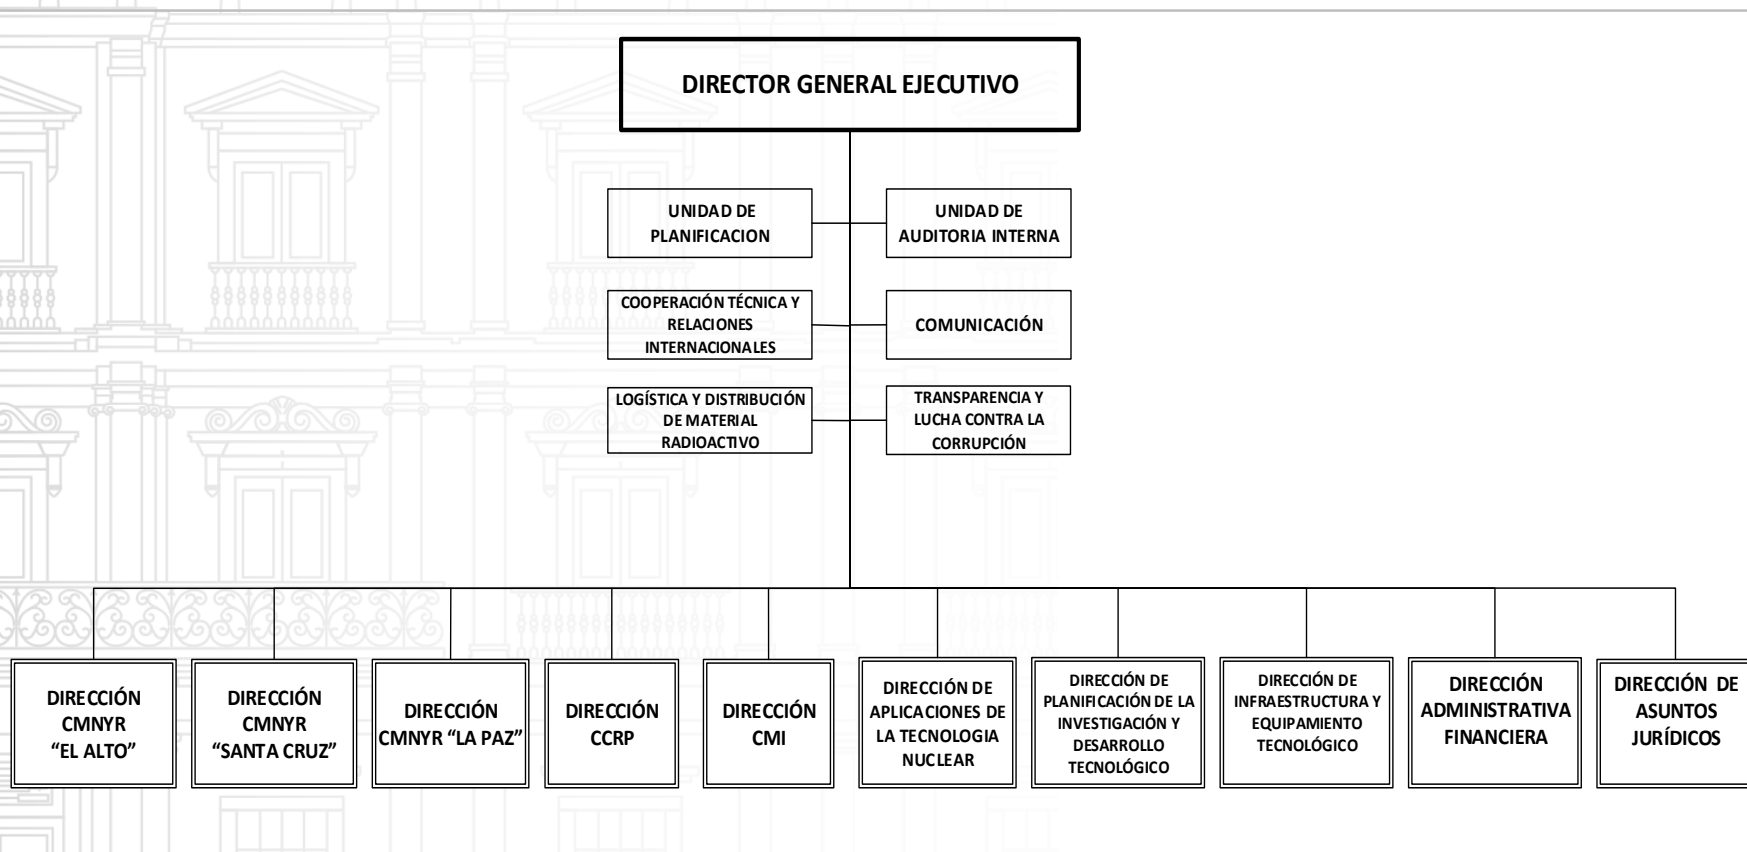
DIRECTOR GENERAL EJECUTIVO

UNIDAD DE PLANIFICACION

UNIDAD DE AUDITORIA INTERNA

COOPERACIÓN TÉCNICA Y RELACIONES INTERNACIONALES

COMUNICACIÓN

LOGÍSTICA Y DISTRIBUCIÓN DE MATERIAL RADIOACTIVO

TRANSPARENCIA Y LUCHA CONTRA LA CORRUPCIÓN

DIRECCIÓN CMNYR "EL ALTO"

DIRECCIÓN CMNYR "SANTA CRUZ"

DIRECCIÓN CMNYR "LA PAZ"

DIRECCIÓN CCRP

DIRECCIÓN CMI

DIRECCIÓN DE APLICACIONES DE LA TECNOLOGIA NUCLEAR

DIRECCIÓN DE PLANIFICACIÓN DE LA INVESTIGACIÓN Y DESARROLLO TECNOLÓGICO

DIRECCIÓN DE INFRAESTRUCTURA Y EQUIPAMIENTO TECNOLÓGICO

DIRECCIÓN ADMINISTRATIVA FINANCIERA

DIRECCIÓN DE ASUNTOS JURÍDICOS